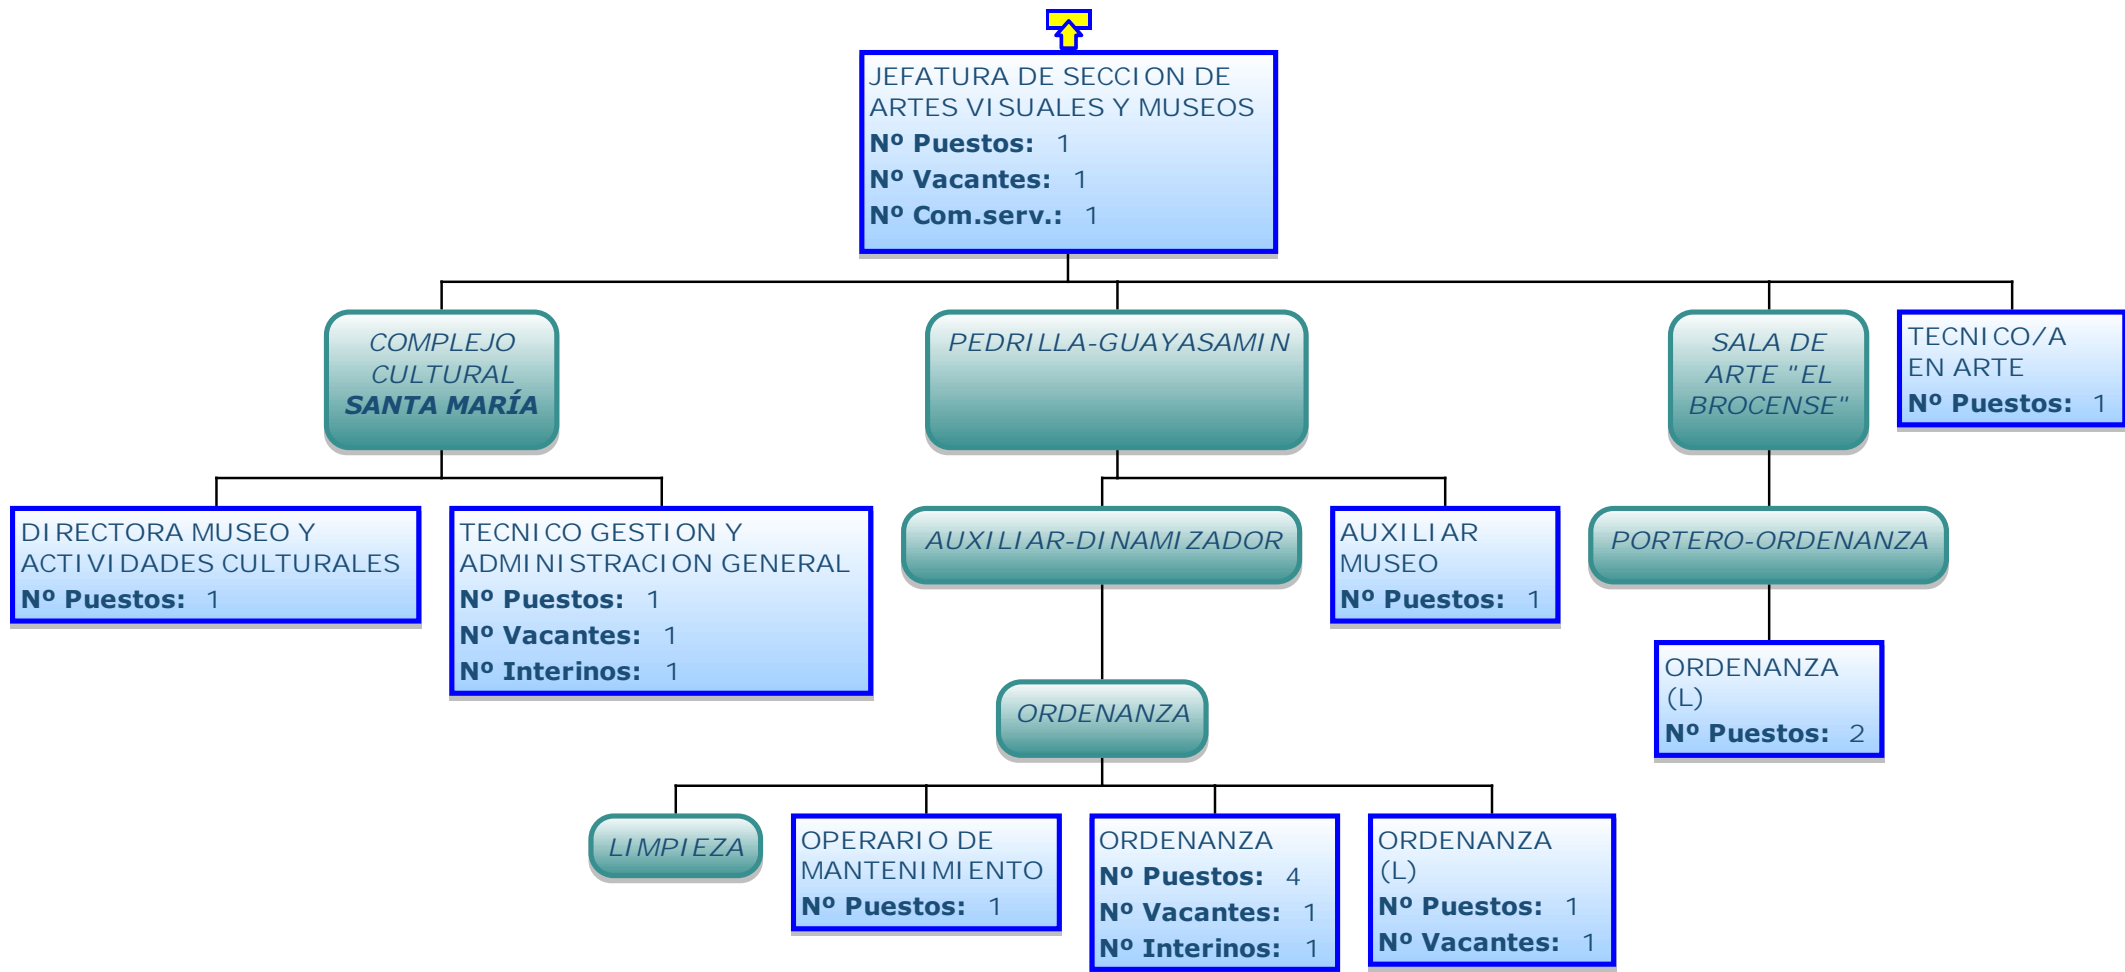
JEFATURA DE SECCION DE ARTES VISUALES Y MUSEOS
Nº Puestos: 1
Nº Vacantes: 1
Nº Com.serv.: 1

COMPLEJO CULTURAL SANTA MARÍA

PEDRILLA-GUAYASAMIN

SALA DE ARTE "EL BROCENSE"

TECNICO/A EN ARTE
Nº Puestos: 1

DIRECTORA MUSEO Y ACTIVIDADES CULTURALES
Nº Puestos: 1

TECNICO GESTION Y ADMINISTRACION GENERAL
Nº Puestos: 1
Nº Vacantes: 1
Nº Interinos: 1

AUXILIAR-DINAMIZADOR

AUXILIAR MUSEO
Nº Puestos: 1

PORTERO-ORDENANZA

ORDENANZA (L)
Nº Puestos: 2

ORDENANZA

LIMPIEZA

OPERARIO DE MANTENIMIENTO
Nº Puestos: 1

ORDENANZA
Nº Puestos: 4
Nº Vacantes: 1
Nº Interinos: 1

ORDENANZA (L)
Nº Puestos: 1
Nº Vacantes: 1